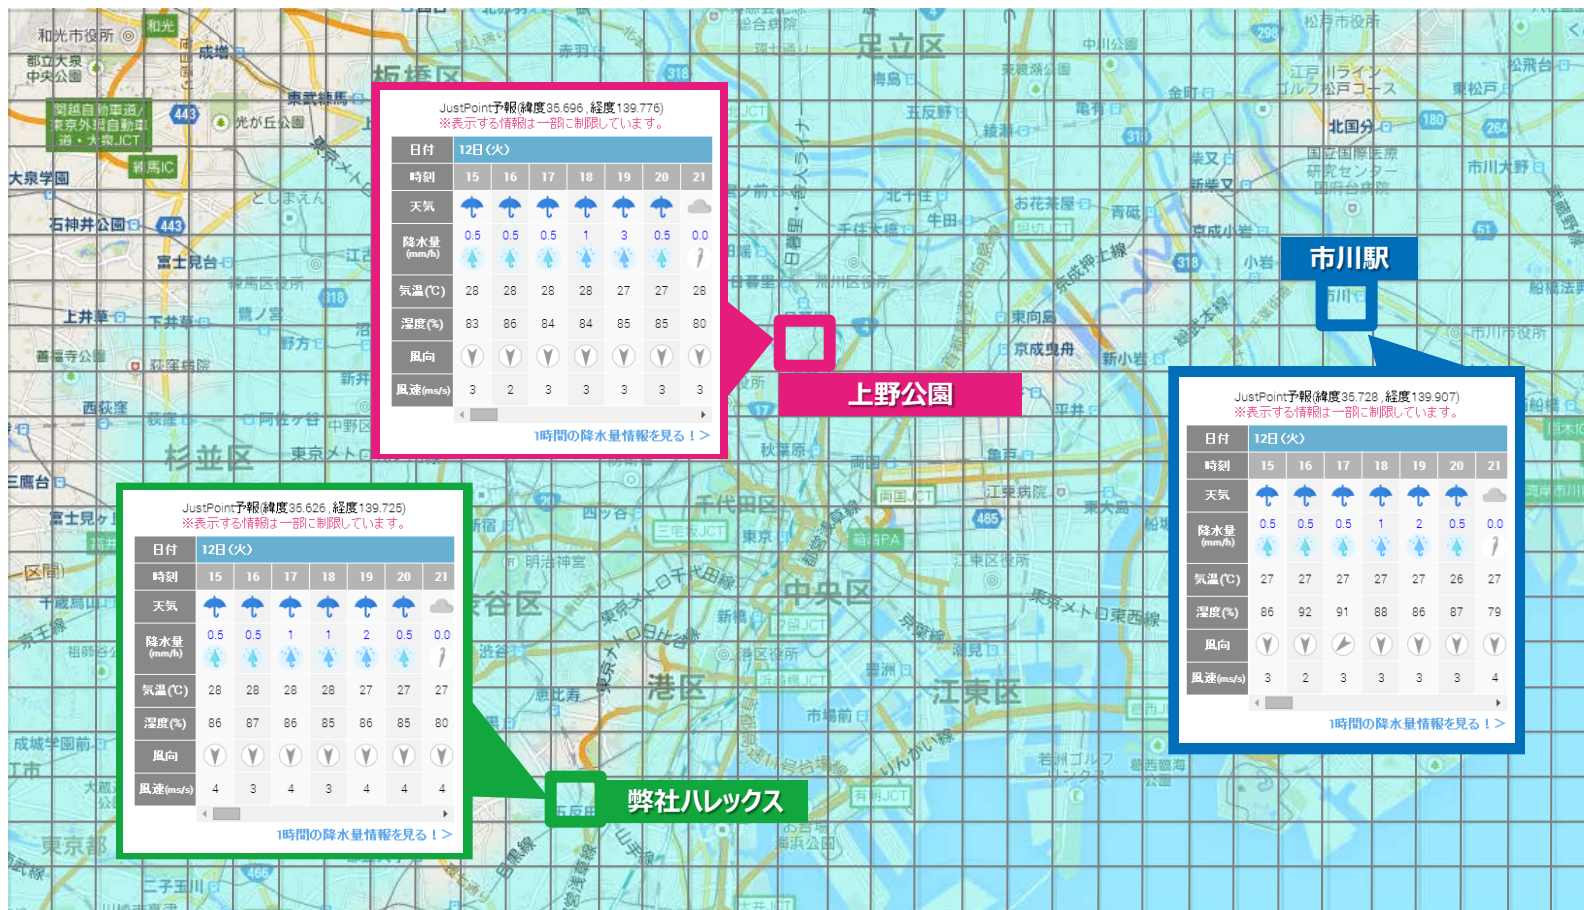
JustPoint予報(緯度35.696 ,経度139.776)
※表示する情報は一部に制限しています。

| 日付 | 12日(火) | | | | | | |
|---|---|---|---|---|---|---|---|
| 時刻 | 15 | 16 | 17 | 18 | 19 | 20 | 21 |
| 天気 | | | | | | | |
| 降水量 (mm/h) | 0.5 | 0.5 | 0.5 | 1 | 3 | 0.5 | 0.0 |
| 気温(℃) | 28 | 28 | 28 | 28 | 27 | 27 | 28 |
| 湿度(%) | 83 | 86 | 84 | 84 | 85 | 85 | 80 |
| 風向 | | | | | | | |
| 風速(m/s) | 3 | 2 | 3 | 3 | 3 | 3 | 3 |

1時間の降水量情報を見る！＞

上野公園

市川駅

JustPoint予報(緯度35.728 ,経度139.907)
※表示する情報は一部に制限しています。

| 日付 | 12日(火) | | | | | | |
|---|---|---|---|---|---|---|---|
| 時刻 | 15 | 16 | 17 | 18 | 19 | 20 | 21 |
| 天気 | | | | | | | |
| 降水量 (mm/h) | 0.5 | 0.5 | 0.5 | 1 | 2 | 0.5 | 0.0 |
| 気温(℃) | 27 | 27 | 27 | 27 | 27 | 26 | 27 |
| 湿度(%) | 86 | 92 | 91 | 88 | 86 | 87 | 79 |
| 風向 | | | | | | | |
| 風速(m/s) | 3 | 2 | 3 | 3 | 3 | 3 | 4 |

1時間の降水量情報を見る！＞

JustPoint予報(緯度35.626 ,経度139.725)
※表示する情報は一部に制限しています。

| 日付 | 12日(火) | | | | | | |
|---|---|---|---|---|---|---|---|
| 時刻 | 15 | 16 | 17 | 18 | 19 | 20 | 21 |
| 天気 | | | | | | | |
| 降水量 (mm/h) | 0.5 | 0.5 | 1 | 1 | 2 | 0.5 | 0.0 |
| 気温(℃) | 28 | 28 | 28 | 28 | 27 | 27 | 27 |
| 湿度(%) | 86 | 87 | 86 | 85 | 86 | 85 | 80 |
| 風向 | | | | | | | |
| 風速(m/s) | 4 | 3 | 4 | 3 | 4 | 4 | 4 |

1時間の降水量情報を見る！＞

弊社ハレックス

和光市役所 和光 成増 都立大泉中央公園 関越自動車道/東京外環自動車道・大泉JCT 光が丘公園 練馬IC 大泉学園 石神井公園 富士見台 上井草 下井草 鷺ノ宮 善福寺公園 荻窪 杉並区 三鷹台 富士見ヶ丘 板橋区 足立区 葛飾区 北区 荒川区 台東区 墨田区 千代田区 中央区 港区 江東区 江戸川区 市川市役所 北国分 新小岩 小岩 京成曳舟 秋葉原 両国JCT 江東区役所 東京メトロ東西線 豊洲 有明JCT 品川区 渋谷 明治神宮 東京メトロ日比谷線 東京メトロ千代田線 成城学園前 二子玉川 東京都 荒川 新宿